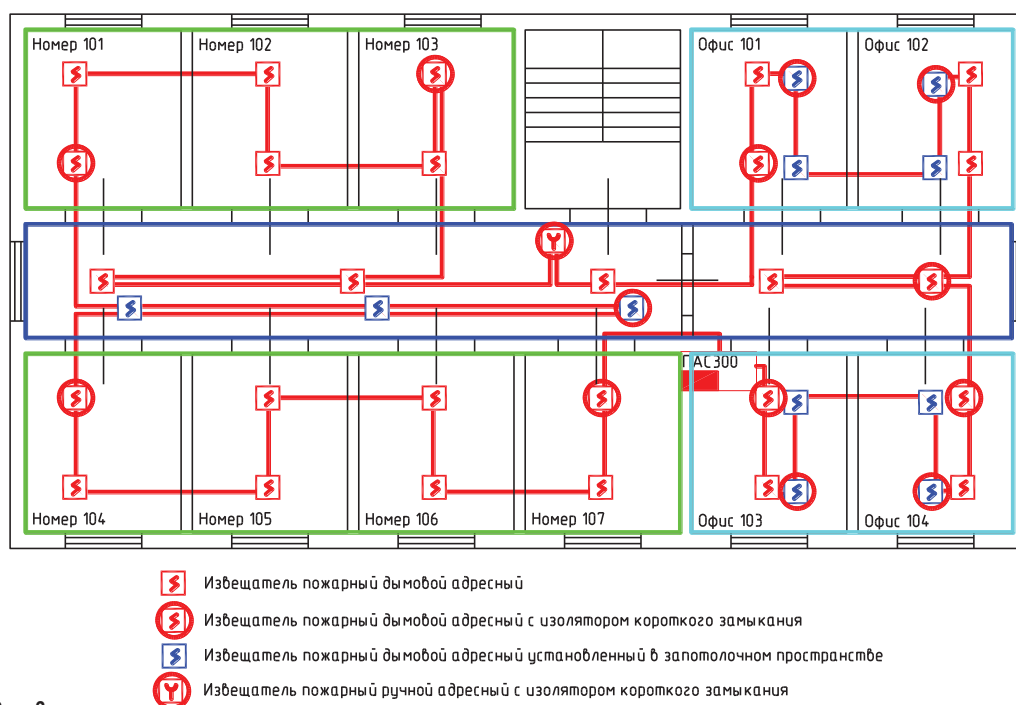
Номер 101
Номер 102
Номер 103
Офис 101
Офис 102
ПАС300
Номер 104
Номер 105
Номер 106
Номер 107
Офис 103
Офис 104

Извещатель пожарный дымовой адресный
Извещатель пожарный дымовой адресный с изолятором короткого замыкания
Извещатель пожарный дымовой адресный установленный в запотолочном пространстве
Извещатель пожарный ручной адресный с изолятором короткого замыкания